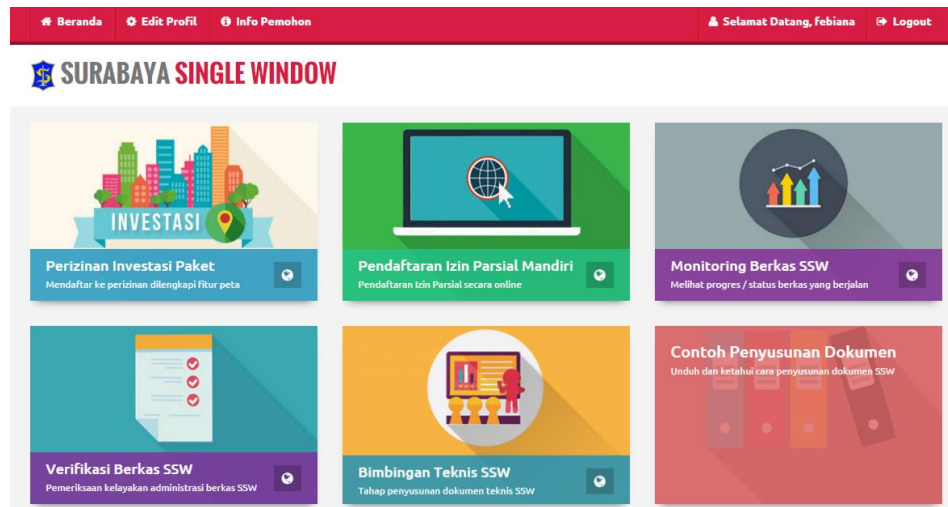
Beranda Edit Profil Info Pemohon

Selamat Datang, febiana Logout

SURABAYA SINGLE WINDOW

INVESTASI

Perizinan Investasi Paket
Mendaftar ke perizinan dilengkapi fitur peta

Pendaftaran Izin Parsial Mandiri
Pendaftaran Izin Parsial secara online

Monitoring Berkas SSW
Melihat progres / status berkas yang berjalan

Verifikasi Berkas SSW
Pemeriksaan kelayakan administrasi berkas SSW

Bimbingan Teknis SSW
Tahap penyusunan dokumen teknis SSW

Contoh Penyusunan Dokumen
Unduh dan ketahui cara penyusunan dokumen SSW